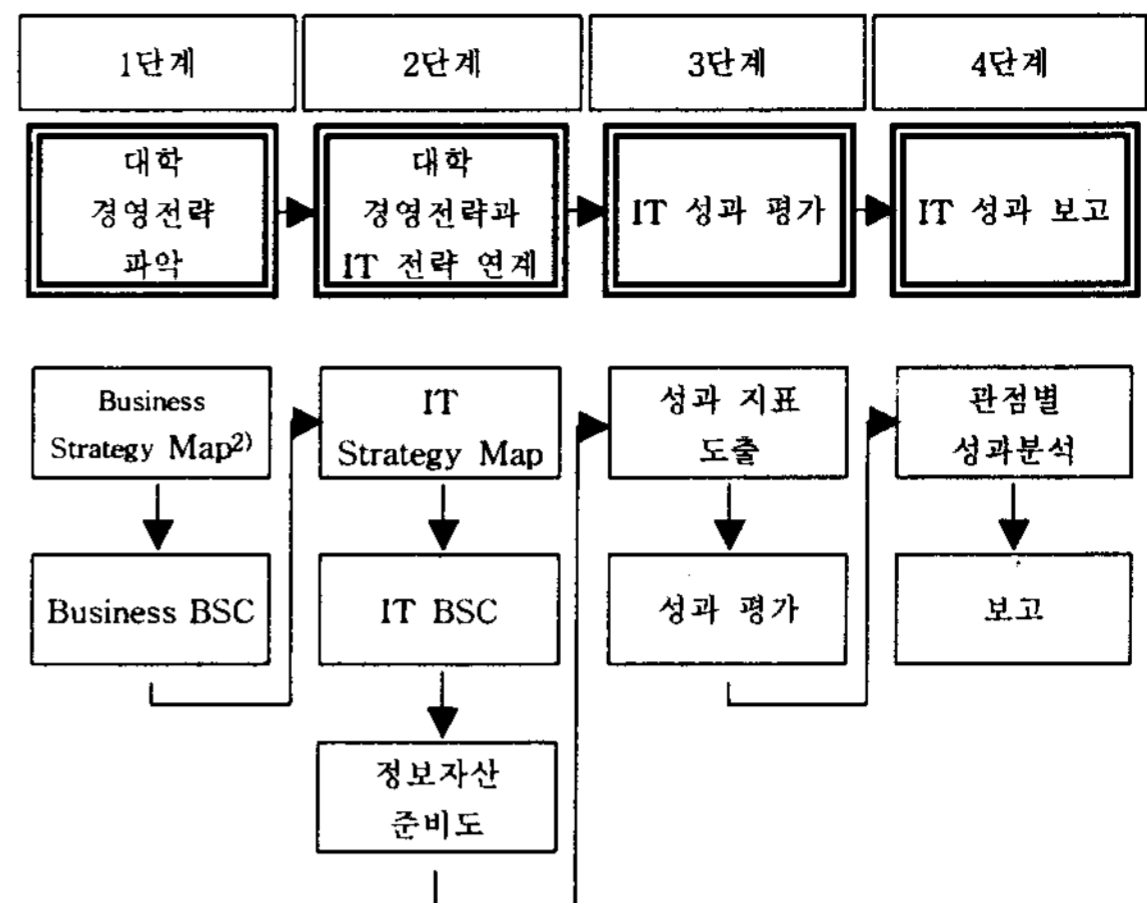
1단계

2단계

3단계

4단계

대학
경영전략
파악

대학
경영전략과
IT 전략 연계

IT 성과 평가

IT 성과 보고

Business Strategy Map$^{2)}$

Business BSC

IT Strategy Map

IT BSC

정보자산
준비도

성과 지표
도출

성과 평가

관점별
성과분석

보고